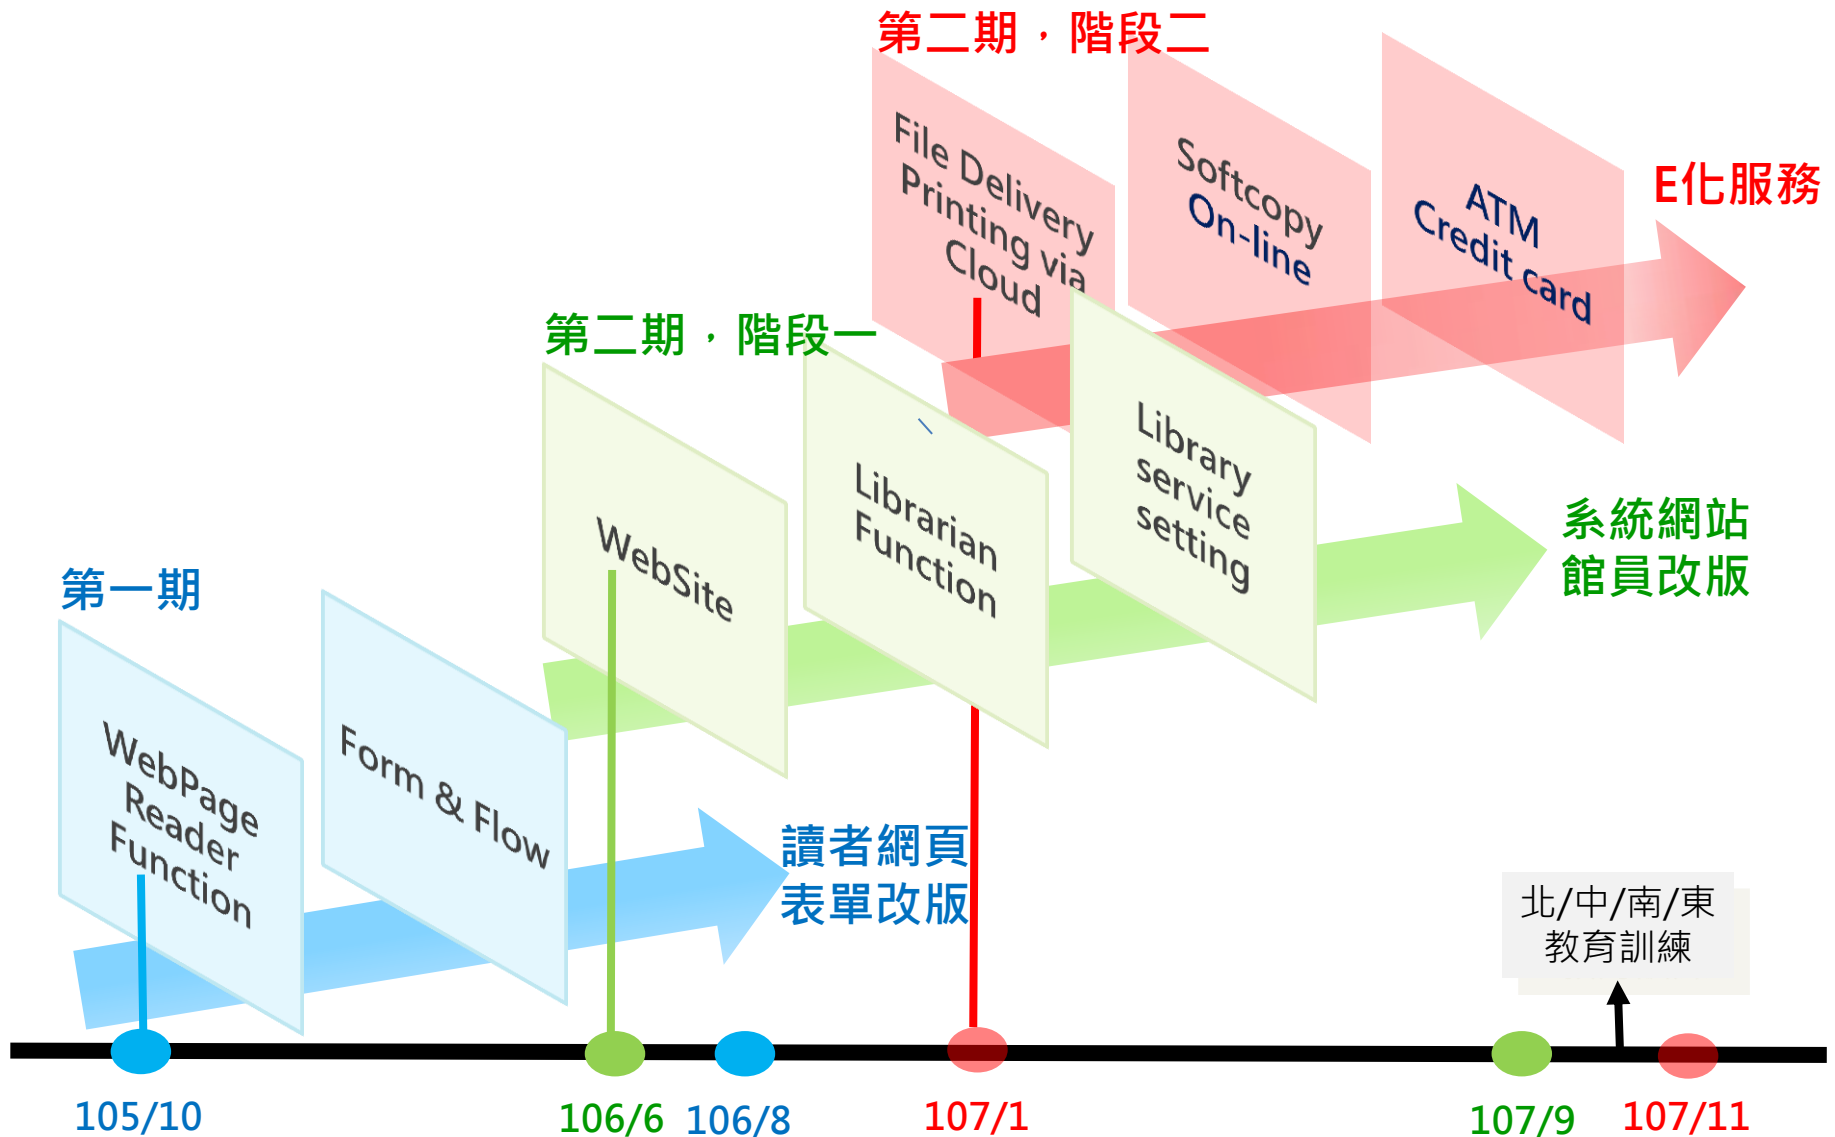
第二期，階段二

File Delivery Printing via Cloud

Softcopy On-line

ATM Credit card

E化服務

第二期，階段一

WebSite

Librarian Function

Library service setting

系統網站
館員改版

第一期

WebPage Reader Function

Form & Flow

讀者網頁
表單改版

北/中/南/東
教育訓練

105/10

106/6

106/8

107/1

107/9

107/11